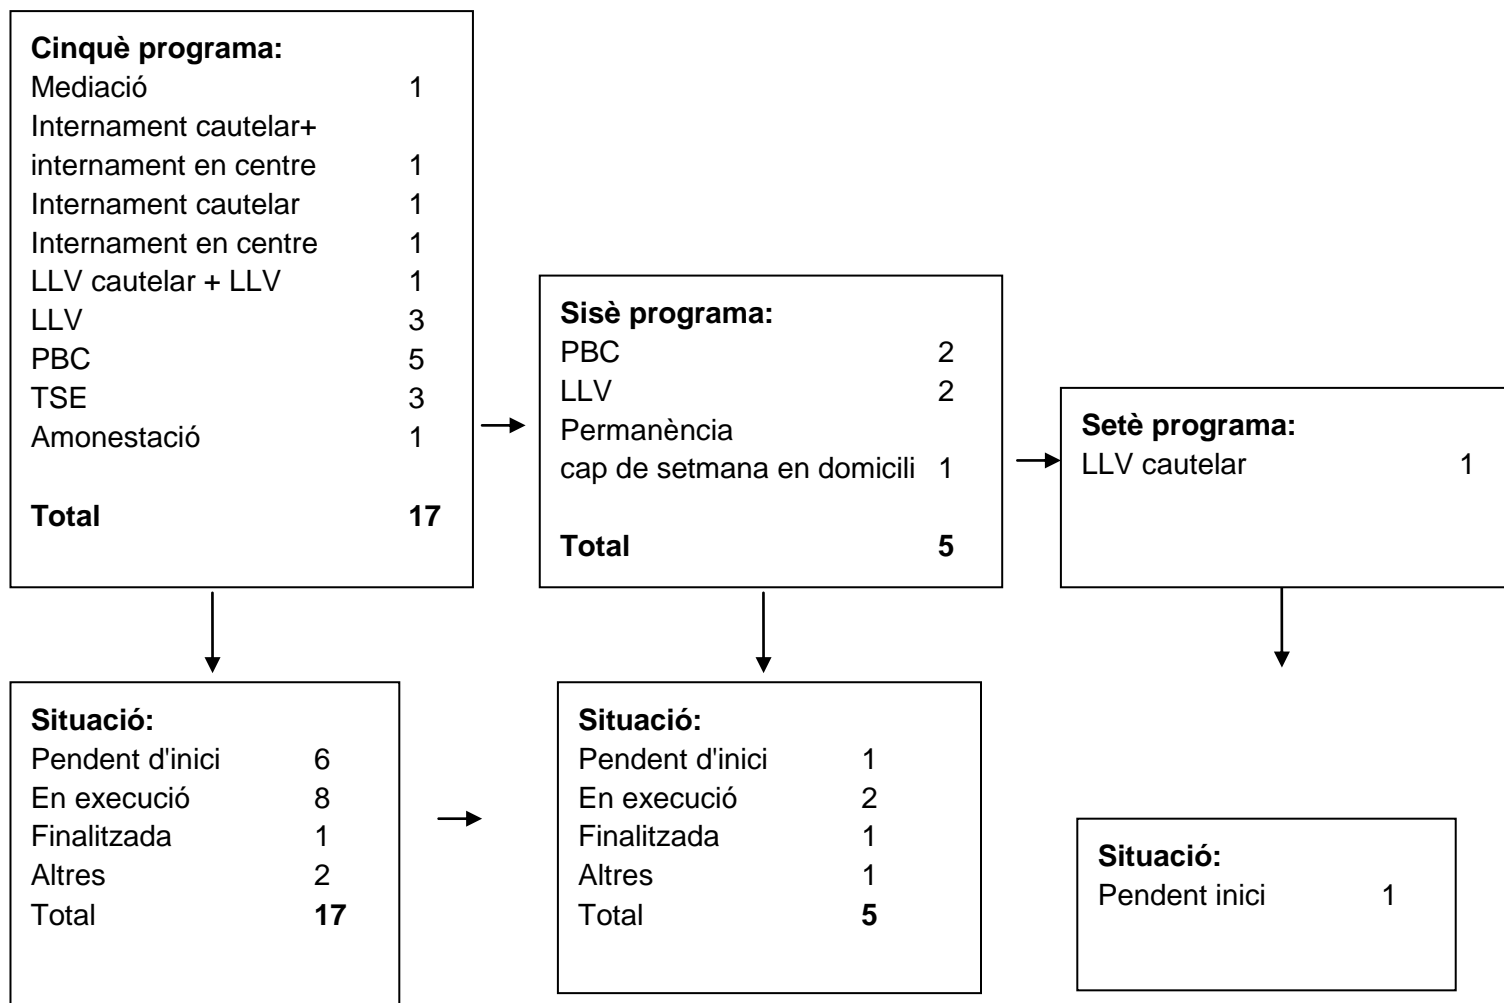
**Cinquè programa:**
Mediació 1
Internament cautelar+ internament en centre 1
Internament cautelar 1
Internament en centre 1
LLV cautelar + LLV 1
LLV 3
PBC 5
TSE 3
Amonestació 1

**Total 17**

**Sisè programa:**
PBC 2
LLV 2
Permanència cap de setmana en domicili 1

**Total 5**

**Setè programa:**
LLV cautelar 1

**Situació:**
Pendent d'inici 6
En execució 8
Finalitzada 1
Altres 2
Total **17**

**Situació:**
Pendent d'inici 1
En execució 2
Finalitzada 1
Altres 1
Total **5**

**Situació:**
Pendent inici 1